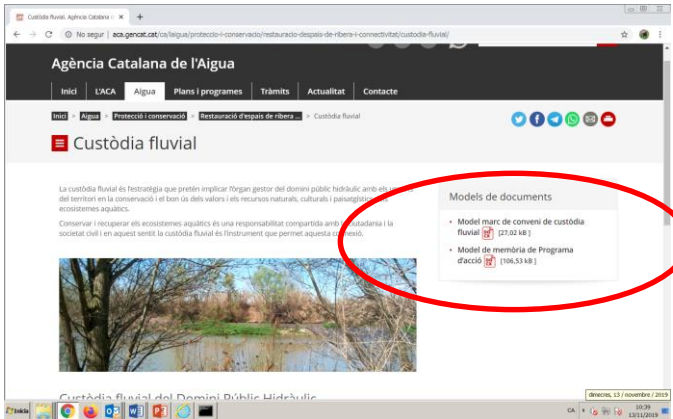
Custòdia fluvial. Agència Catalana d ×

No segur | aca.gencat.cat/ca/laigua/proteccio-i-conservacio/restauracio-despais-de-ribera-i-connectivitat/custodia-fluvial/

Agència Catalana de l'Aigua

Inici | L'ACA | Aigua | Plans i programes | Tràmits | Actualitat | Contacte

Inici > Aigua > Protecció i conservació > Restauració d'espais de ribera ... > Custòdia fluvial

Custòdia fluvial

La custòdia fluvial és l'estratègia que pretén implicar l'òrgan gestor del domini públic hidràulic amb els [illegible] del territori en la conservació i el bon ús dels valors i els recursos naturals, culturals i paisatgístic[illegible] ecosistemes aquàtics.

Conservar i recuperar els ecosistemes aquàtics és una responsabilitat compartida amb la ciutadania i la societat civil i en aquest sentit la custòdia fluvial és l'instrument que permet aquesta connexió.

Models de documents

Model marc de conveni de custòdia fluvial [27,02 kB]

Model de memòria de Programa d'acció [106,53 kB]

Custòdia fluvial del Domini Públic Hidràulic

dimecres, 13 / novembre / 2019

Inicio

CA 10:39 13/11/2019